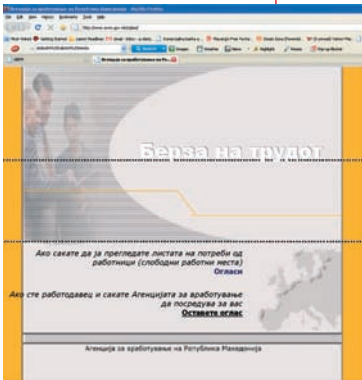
Берза на трудот

Ако сакате да ја прегледате листата на потреби од работници (слободни работни места)
Огласи

Ако сте работодавец и сакате Агенцијата за вработување да посредува за вас
Оставете оглас

Агенција за вработување на Република Македонија